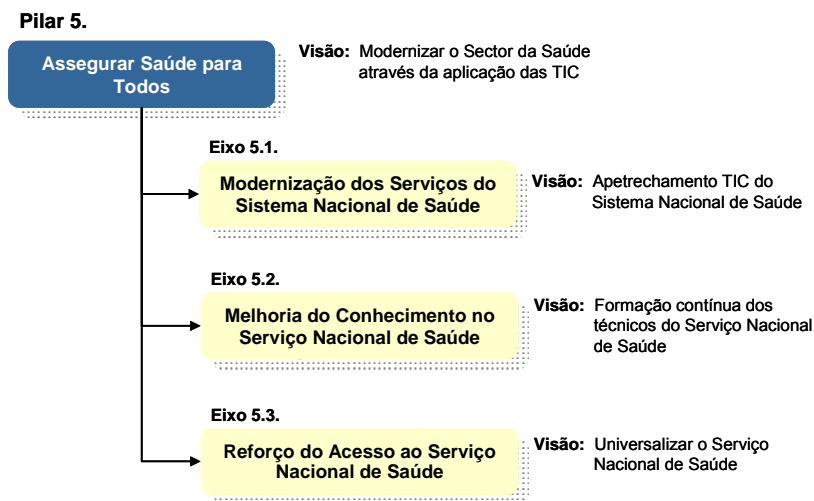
Pilar 5.

Assegurar Saúde para Todos

Visão: Modernizar o Sector da Saúde através da aplicação das TIC

Eixo 5.1.

Modernização dos Serviços do Sistema Nacional de Saúde

Visão: Apetrechamento TIC do Sistema Nacional de Saúde

Eixo 5.2.

Melhoria do Conhecimento no Serviço Nacional de Saúde

Visão: Formação contínua dos técnicos do Serviço Nacional de Saúde

Eixo 5.3.

Reforço do Acesso ao Serviço Nacional de Saúde

Visão: Universalizar o Serviço Nacional de Saúde